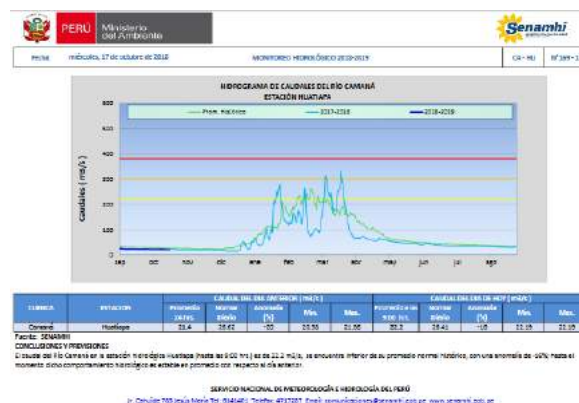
PERÚ Ministerio del Ambiente

Senamhi

Fecha: miércoles, 17 de octubre de 2018

MONITOREO HIDROLÓGICO 2018-2019

CA - HU

N° 169 - 1

HIDROGRAMA DE CAUDALES DEL RÍO CAMANÁ
ESTACIÓN HUATIAPA

Prom. Histórico
2017-2018
2018-2019

Caudales (m³/s)

600
500
400
300
200
100
0

sep oct nov dic ene feb mar abr may jun jul ago

| CUENCA | ESTACIÓN | CAUDAL DEL DÍA ANTERIOR (m³/s) | | | | | CAUDAL DEL DÍA DE HOY (m³/s) | | | | |
|---|---|---|---|---|---|---|---|---|---|---|---|
| | | Promedio 24 hrs. | Normal Diario | Anomalía (%) | Mín. | Máx. | Promedio a 9:00 hrs. | Normal Diario | Anomalía (%) | Mín. | Máx. |
| Camaná | Huatiapa | 21.4 | 26.62 | -20 | 20.56 | 21.86 | 22.2 | 26.41 | -16 | 22.15 | 22.15 |

Fuente: SENAMHI
CONCLUSIONES Y PREVISIONES
El caudal del Río Camaná en la estación hidrológica Huatiapa (hasta las 9:00 hrs.) es de 22.2 m³/s, se encuentra inferior de su promedio normal histórico, con una anomalía de -16%. Hasta el momento dicho comportamiento hidrológico se estaría en promedio con respecto al día anterior.

SERVICIO NACIONAL DE METEOROLOGÍA E HIDROLOGÍA DEL PERÚ
Jr. Cahuide 785 Jesús María Tel. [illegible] Telefax: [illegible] Email: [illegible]@senamhi.gob.pe www.senamhi.gob.pe